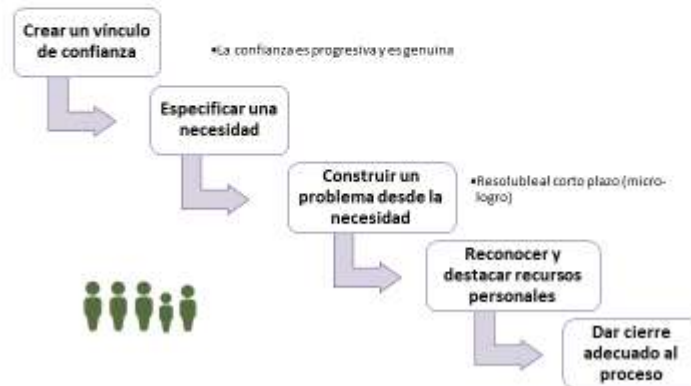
Crear un vínculo de confianza

•La confianza es progresiva y es genuina

Especificar una necesidad

Construir un problema desde la necesidad

•Resoluble al corto plazo (micro-logro)

Reconocer y destacar recursos personales

Dar cierre adecuado al proceso